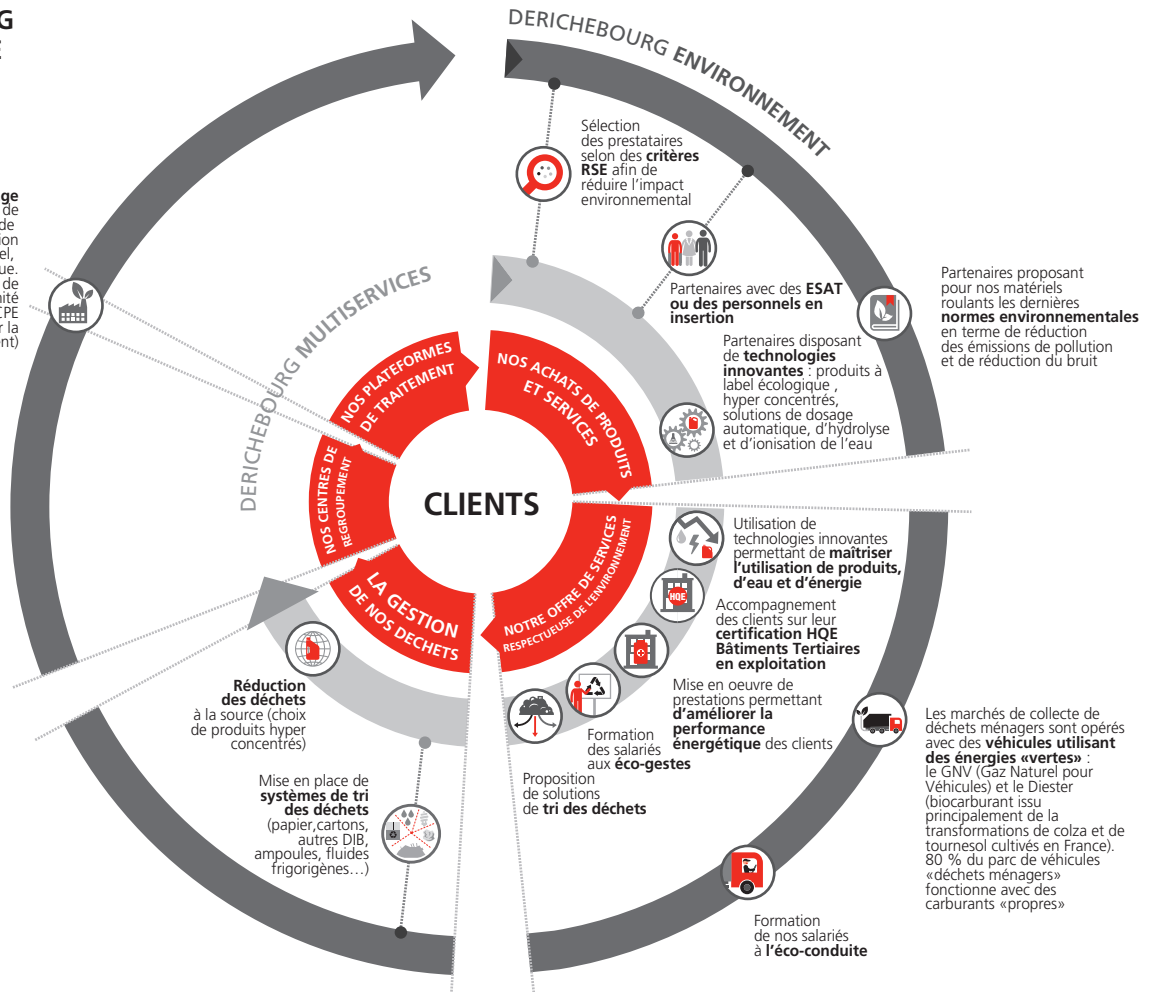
G
E

ge
de
de
ion
el,
ue.
de
ité
PE
r la
nt)

DERICHEBOURG ENVIRONNEMENT

Sélection des prestataires selon des critères RSE afin de réduire l'impact environnemental

Partenaires avec des ESAT ou des personnels en insertion

Partenaires proposant pour nos matériels roulants les dernières normes environnementales en terme de réduction des émissions de pollution et de réduction du bruit

Partenaires disposant de technologies innovantes : produits à label écologique , hyper concentrés, solutions de dosage automatique, d'hydrolyse et d'ionisation de l'eau

DERICHEBOURG MULTISERVICES

NOS PLATEFORMES DE TRAITEMENT

NOS ACHATS DE PRODUITS ET SERVICES

NOS CENTRES DE REGROUPEMENT

CLIENTS

LA GESTION DE NOS DECHETS

NOTRE OFFRE DE SERVICES RESPECTUEUSE DE L'ENVIRONNEMENT

Utilisation de technologies innovantes permettant de maîtriser l'utilisation de produits, d'eau et d'énergie

HQE

Accompagnement des clients sur leur certification HQE Bâtiments Tertiaires en exploitation

Mise en oeuvre de prestations permettant d'améliorer la performance énergétique des clients

Formation des salariés aux éco-gestes

Proposition de solutions de tri des déchets

Réduction des déchets à la source (choix de produits hyper concentrés)

Mise en place de systèmes de tri des déchets (papier,cartons, autres DIB, ampoules, fluides frigorigènes…)

Les marchés de collecte de déchets ménagers sont opérés avec des véhicules utilisant des énergies «vertes» : le GNV (Gaz Naturel pour Véhicules) et le Diester (biocarburant issu principalement de la transformations de colza et de tournesol cultivés en France). 80 % du parc de véhicules «déchets ménagers» fonctionne avec des carburants «propres»

Formation de nos salariés à l'éco-conduite